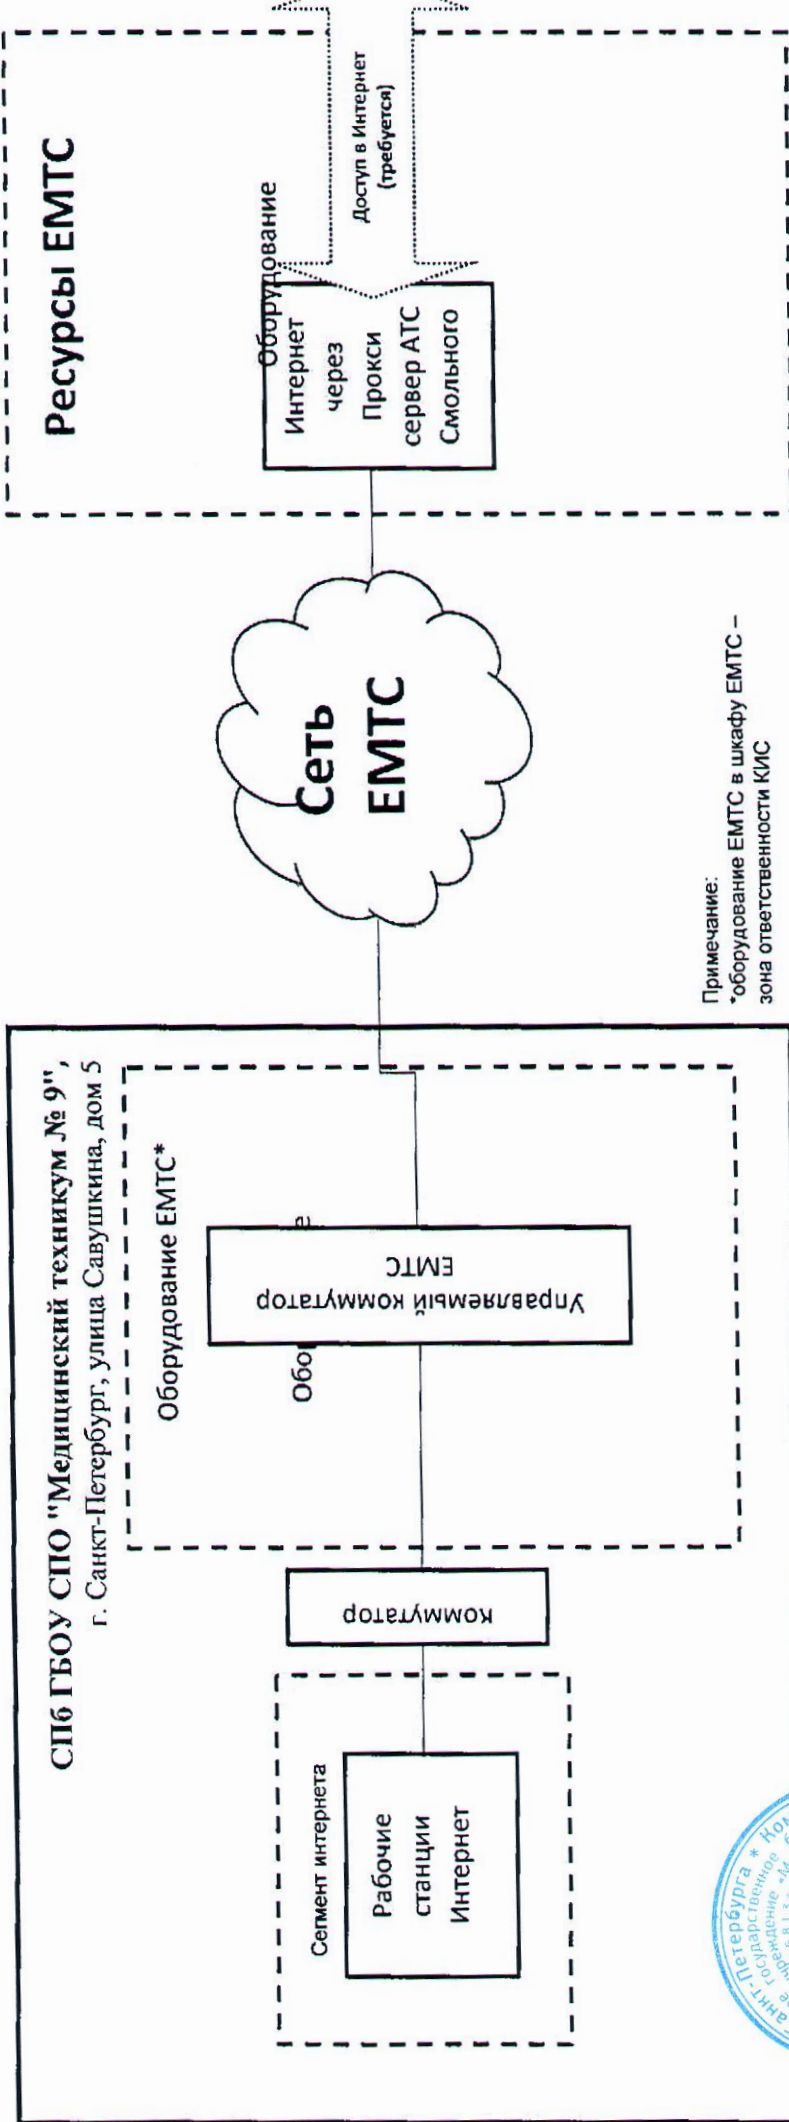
Ресурсы ЕМТС

Оборудование

Интернет через Прокси сервер АТС Смольного

Доступ в Интернет (требуется)

Сеть ЕМТС

Примечание:
*оборудование ЕМТС в шкафу ЕМТС – зона ответственности КИС

СПб ГБОУ СПО "Медицинский техникум № 9",
г. Санкт-Петербург, улица Савушкина, дом 5

Оборудование ЕМТС*

Управляемый коммутатор ЕМТС

Обо

коммутатор

Сегмент интернета

Рабочие станции Интернет

анкт-Петербурга * Ком
государственное
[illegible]